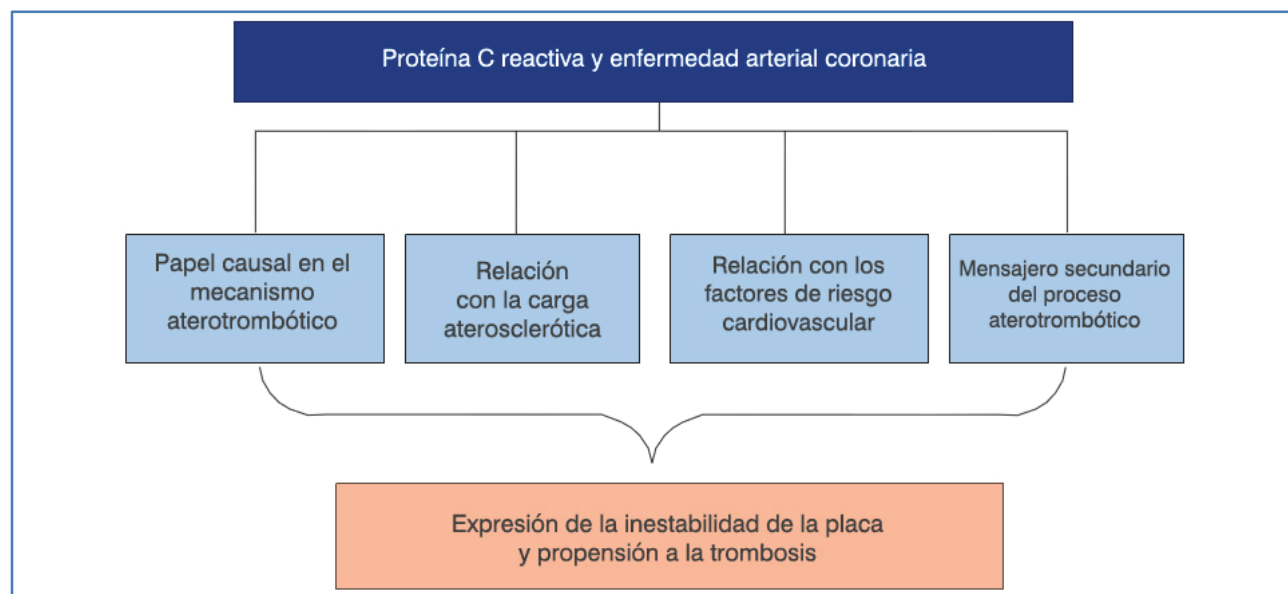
Proteína C reactiva y enfermedad arterial coronaria

Papel causal en el mecanismo aterotrombótico

Relación con la carga aterosclerótica

Relación con los factores de riesgo cardiovascular

Mensajero secundario del proceso aterotrombótico

Expresión de la inestabilidad de la placa y propensión a la trombosis